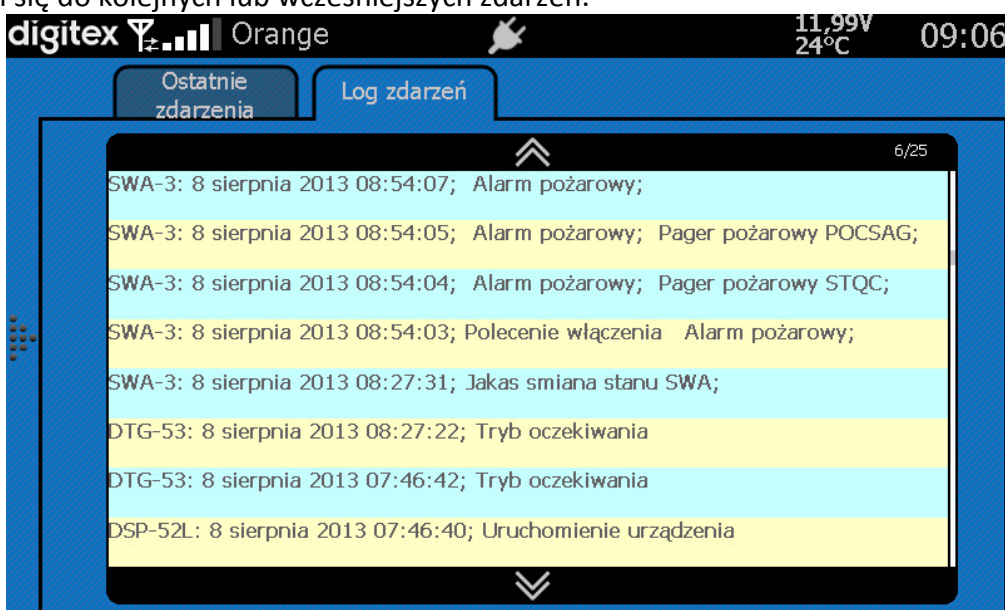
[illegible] się do kolejnych lub wcześniejszych zdarzeń.

digitex Orange 11,99V 24°C 09:06

Ostatnie zdarzenia

Log zdarzeń

6/25

SWA-3: 8 sierpnia 2013 08:54:07; Alarm pożarowy;

SWA-3: 8 sierpnia 2013 08:54:05; Alarm pożarowy; Pager pożarowy POCSAG;

SWA-3: 8 sierpnia 2013 08:54:04; Alarm pożarowy; Pager pożarowy STQC;

SWA-3: 8 sierpnia 2013 08:54:03; Polecenie włączenia Alarm pożarowy;

SWA-3: 8 sierpnia 2013 08:27:31; Jakas smiana stanu SWA;

DTG-53: 8 sierpnia 2013 08:27:22; Tryb oczekiwania

DTG-53: 8 sierpnia 2013 07:46:42; Tryb oczekiwania

DSP-52L: 8 sierpnia 2013 07:46:40; Uruchomienie urządzenia